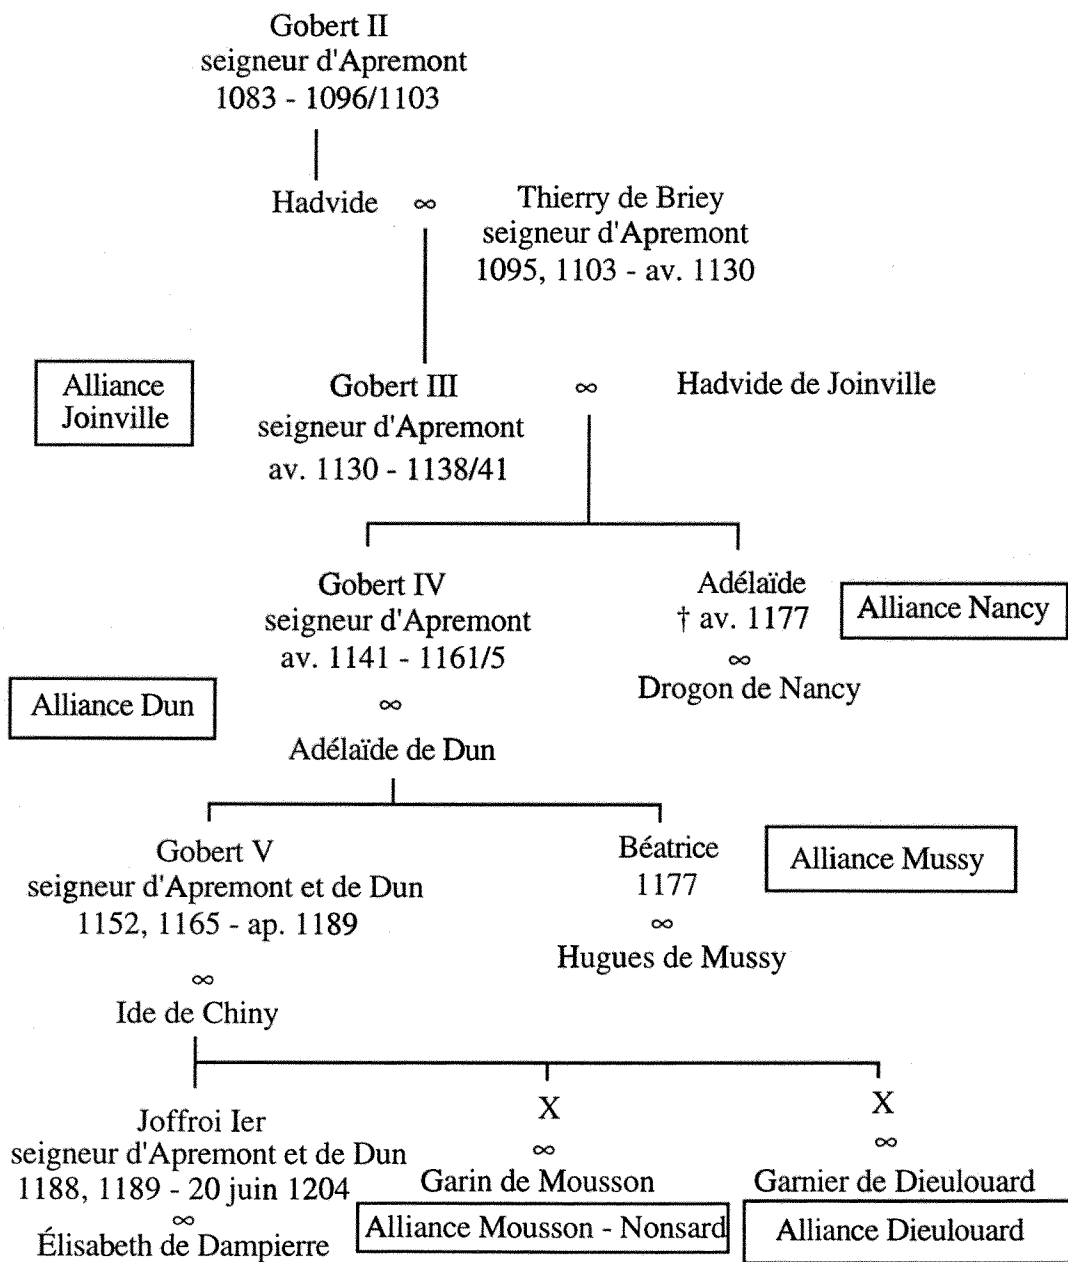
Gobert II
seigneur d'Apremont
1083 - 1096/1103

Hadvide $\infty$ Thierry de Briey
seigneur d'Apremont
1095, 1103 - av. 1130

Alliance Joinville

Gobert III
seigneur d'Apremont
av. 1130 - 1138/41
$\infty$ Hadvide de Joinville

Gobert IV
seigneur d'Apremont
av. 1141 - 1161/5

Adélaïde
† av. 1177
$\infty$
Drogon de Nancy

Alliance Nancy

Alliance Dun

$\infty$
Adélaïde de Dun

Gobert V
seigneur d'Apremont et de Dun
1152, 1165 - ap. 1189
$\infty$
Ide de Chiny

Béatrice
1177
$\infty$
Hugues de Mussy

Alliance Mussy

Joffroi Ier
seigneur d'Apremont et de Dun
1188, 1189 - 20 juin 1204
$\infty$
Élisabeth de Dampierre

X
$\infty$
Garin de Mousson
Alliance Mousson - Nonsard

X
$\infty$
Garnier de Dieulouard
Alliance Dieulouard